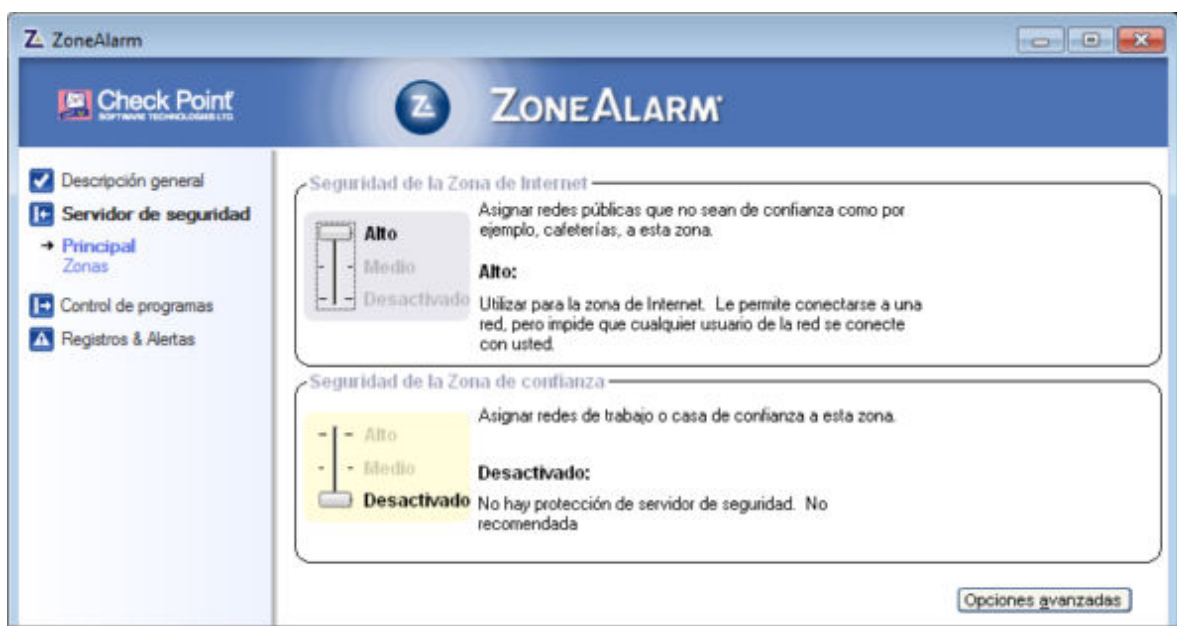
ZoneAlarm

Check Point
SOFTWARE TECHNOLOGIES LTD.

ZONEALARM

Descripción general
Servidor de seguridad
→ Principal
Zonas
Control de programas
Registros & Alertas

Seguridad de la Zona de Internet

Alto
Medio
Desactivado

Asignar redes públicas que no sean de confianza como por ejemplo, cafeterías, a esta zona.

Alto:

Utilizar para la zona de Internet. Le permite conectarse a una red, pero impide que cualquier usuario de la red se conecte con usted.

Seguridad de la Zona de confianza

Alto
Medio
Desactivado

Asignar redes de trabajo o casa de confianza a esta zona.

Desactivado:

No hay protección de servidor de seguridad. No recomendada

Opciones avanzadas